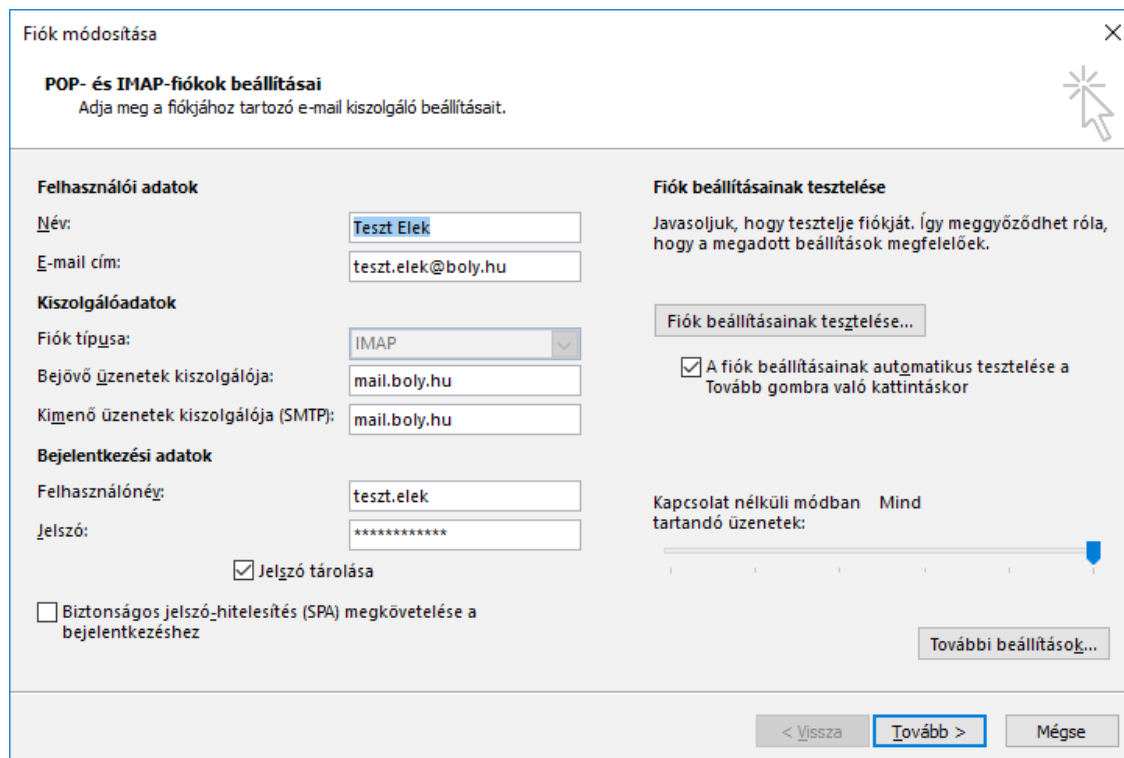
Fiók módosítása

POP- és IMAP-fiókok beállításai
Adja meg a fiókjához tartozó e-mail kiszolgáló beállításait.

Felhasználói adatok

Név: Teszt Elek

E-mail cím: teszt.elek@boly.hu

Kiszolgálóadatok

Fiók típusa: IMAP

Bejövő üzenetek kiszolgálója: mail.boly.hu

Kimenő üzenetek kiszolgálója (SMTP): mail.boly.hu

Bejelentkezési adatok

Felhasználónév: teszt.elek

Jelszó: ************

Jelszó tárolása

Biztonságos jelszó-hitelesítés (SPA) megkövetelése a bejelentkezéshez

Fiók beállításainak tesztelése

Javasoljuk, hogy tesztelje fiókját. Így meggyőződhet róla, hogy a megadott beállítások megfelelőek.

Fiók beállításainak tesztelése...

A fiók beállításainak automatikus tesztelése a Tovább gombra való kattintáskor

Kapcsolat nélküli módban tartandó üzenetek: Mind

További beállítások...

< Vissza | Tovább > | Mégse